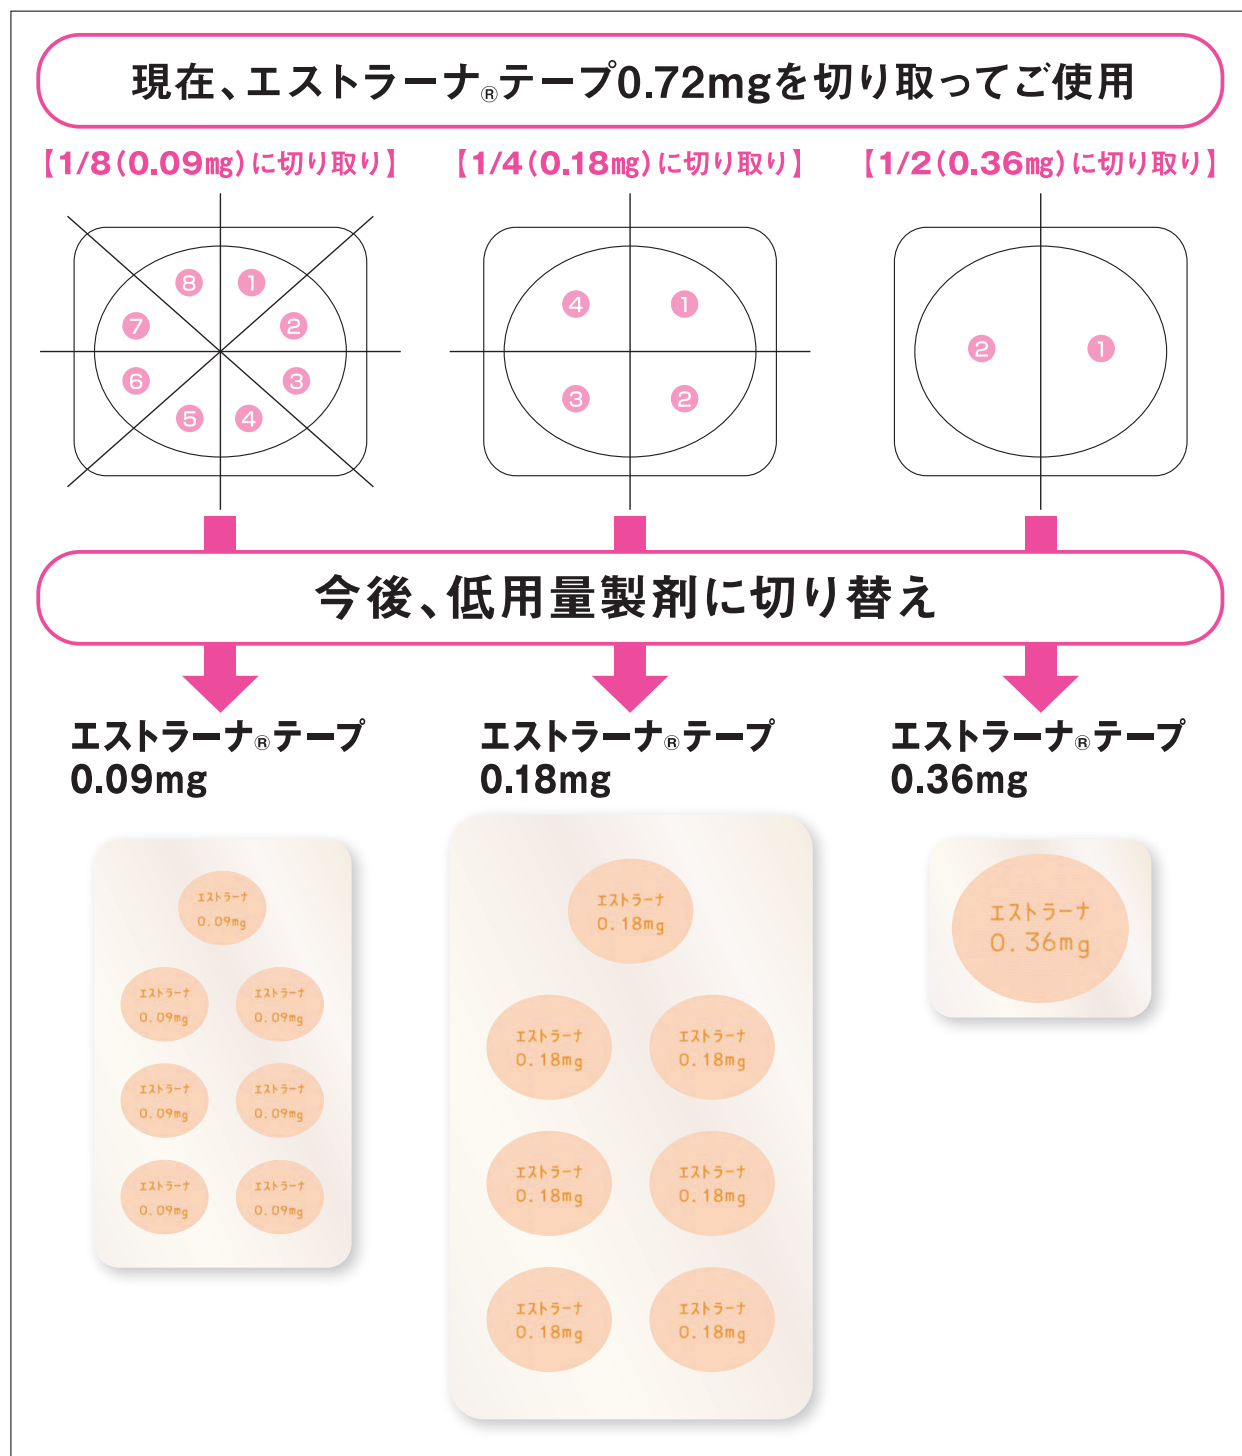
現在、エストラーナ®テープ0.72mgを切り取ってご使用

【1/8(0.09mg)に切り取り】

8 1 7 2 6 3 5 4

【1/4(0.18mg)に切り取り】

4 1 3 2

【1/2(0.36mg)に切り取り】

2 1

今後、低用量製剤に切り替え

エストラーナ®テープ 0.09mg

エストラーナ 0.09mg
エストラーナ 0.09mg
エストラーナ 0.09mg
エストラーナ 0.09mg
エストラーナ 0.09mg
エストラーナ 0.09mg
エストラーナ 0.09mg

エストラーナ®テープ 0.18mg

エストラーナ 0.18mg
エストラーナ 0.18mg
エストラーナ 0.18mg
エストラーナ 0.18mg
エストラーナ 0.18mg
エストラーナ 0.18mg
エストラーナ 0.18mg

エストラーナ®テープ 0.36mg

エストラーナ 0.36mg